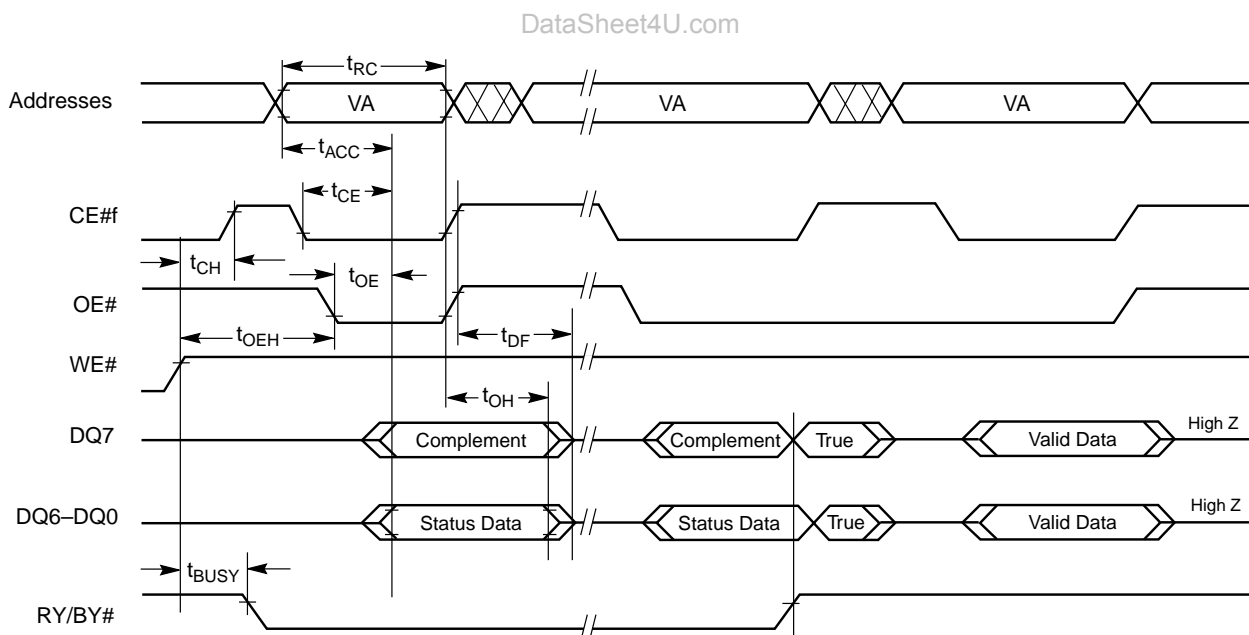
DataSheet4U.com

$t_{RC}$

Addresses

VA

VA

VA

$t_{ACC}$

$t_{CE}$

CE#f

$t_{CH}$

$t_{OE}$

OE#

$t_{OEH}$

$t_{DF}$

WE#

$t_{OH}$

DQ7

Complement

Complement

True

Valid Data

High Z

DQ6–DQ0

Status Data

Status Data

True

Valid Data

High Z

$t_{BUSY}$

RY/BY#